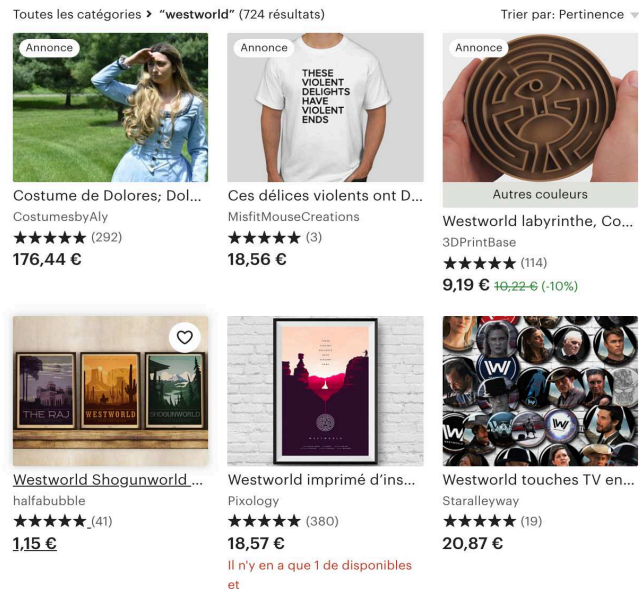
Toutes les catégories > "westworld" (724 résultats)

Trier par: Pertinence

Annonce

Costume de Dolores; Dol...

CostumesbyAly

★★★★★ (292)

176,44 €

Annonce

THESE VIOLENT DELIGHTS HAVE VIOLENT ENDS

Ces délices violents ont D...

MisfitMouseCreations

★★★★★ (3)

18,56 €

Annonce

Autres couleurs

Westworld labyrinthe, Co...

3DPrintBase

★★★★★ (114)

9,19 € ~~10,22 €~~ (-10%)

THE RAJ WESTWORLD SHOGUNWORLD

Westworld Shogunworld ...

halfabubble

★★★★★ (41)

1,15 €

Westworld imprimé d'ins...

Pixology

★★★★★ (380)

18,57 €

Il n'y en a que 1 de disponibles et

Westworld touches TV en...

Staralleyway

★★★★★ (19)

20,87 €